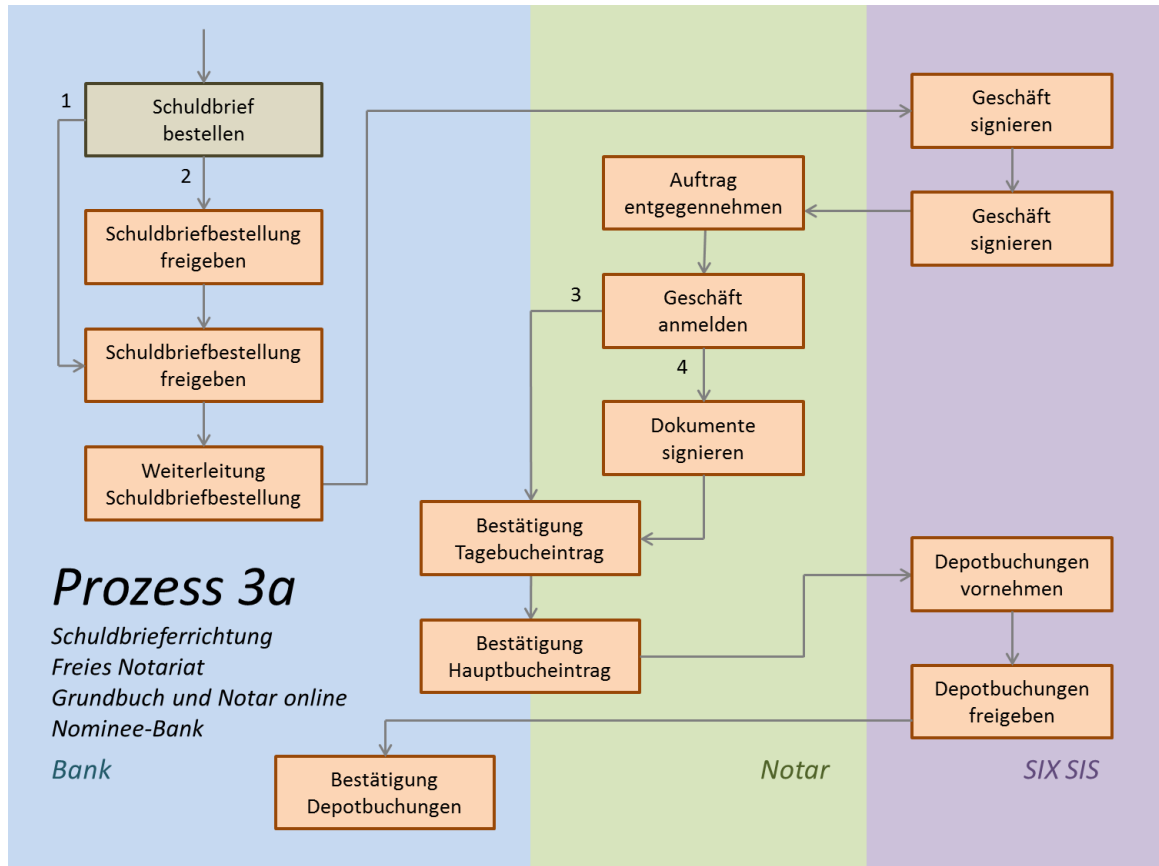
1

Schuldbrief bestellen

2

Schuldbriefbestellung freigeben

Schuldbriefbestellung freigeben

Weiterleitung Schuldbriefbestellung

Geschäft signieren

Auftrag entgegennehmen

Geschäft signieren

3

Geschäft anmelden

4

Dokumente signieren

Bestätigung Tagebucheintrag

Bestätigung Hauptbucheintrag

Depotbuchungen vornehmen

Depotbuchungen freigeben

Bestätigung Depotbuchungen

Prozess 3a

Schuldbrieferrichtung
Freies Notariat
Grundbuch und Notar online
Nominee-Bank

Bank

Notar

SIX SIS